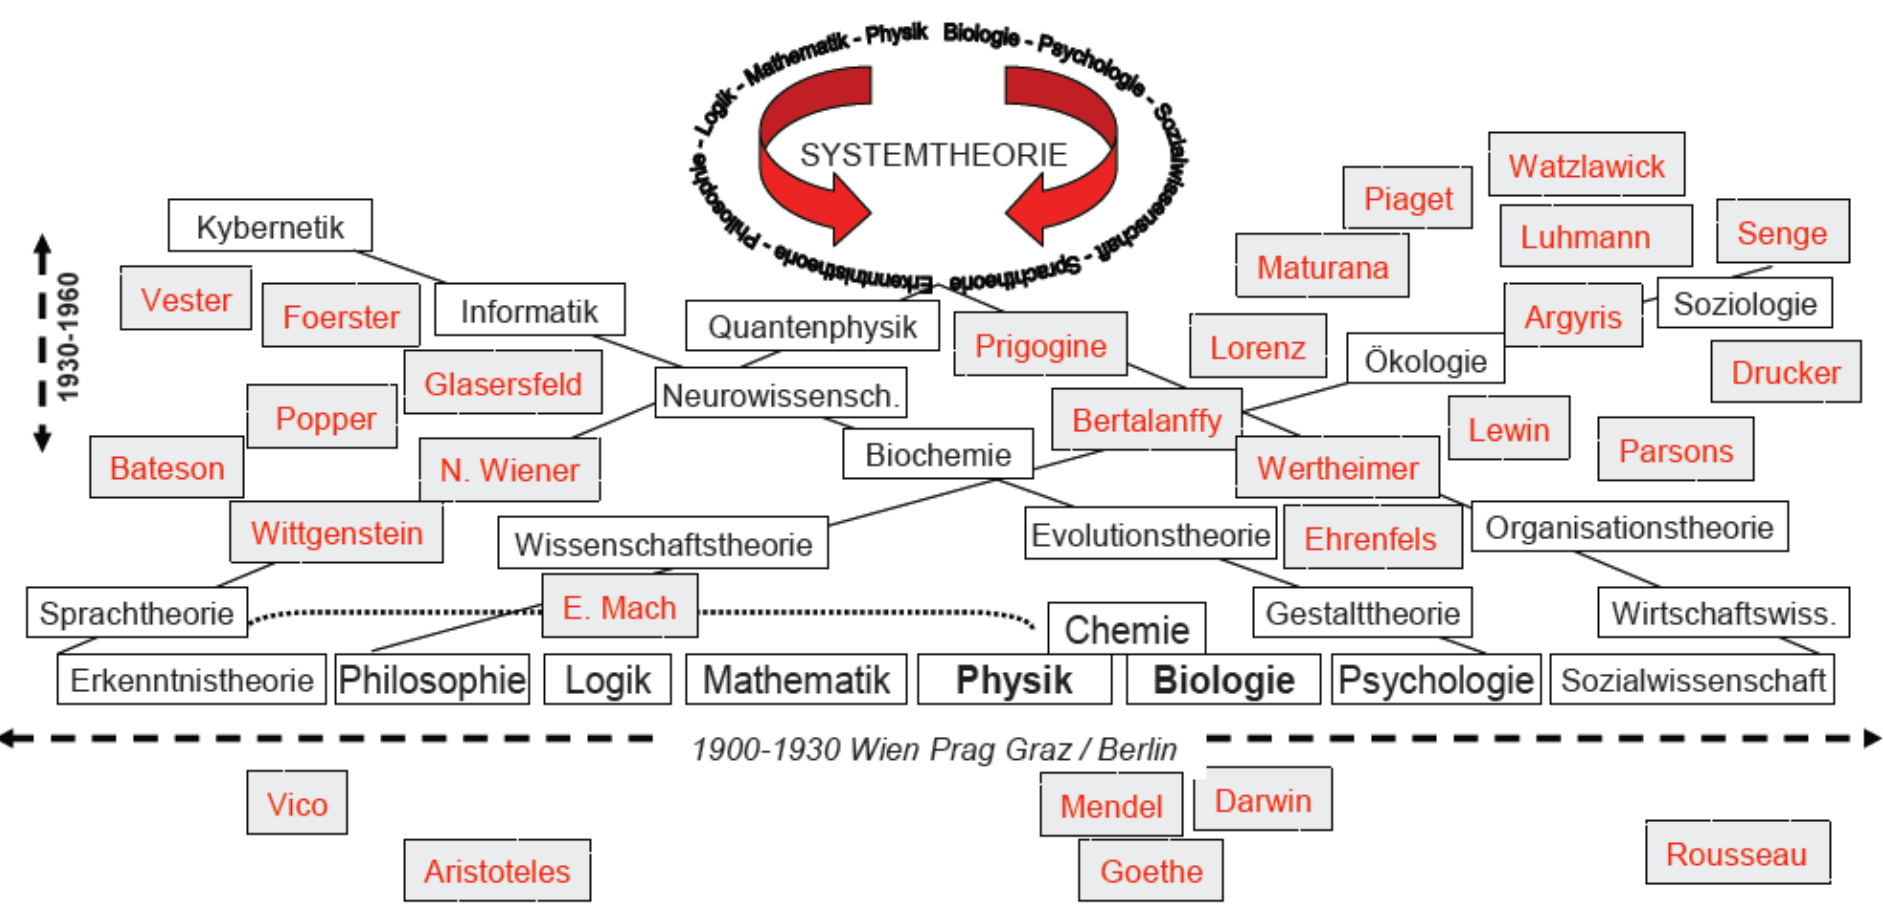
Logik - Mathematik - Physik Biologie - Psychologie - Sozialwissenschaft - Sprachtheorie - Erkenntnistheorie - Philosophie -

SYSTEMTHEORIE

1930-1960

Kybernetik

Vester

Foerster

Informatik

Quantenphysik

Prigogine

Maturana

Piaget

Watzlawick

Luhmann

Senge

Soziologie

Argyris

Lorenz

Ökologie

Drucker

Glasersfeld

Popper

Neurowissensch.

Bertalanffy

Lewin

Parsons

Bateson

N. Wiener

Biochemie

Wertheimer

Wittgenstein

Wissenschaftstheorie

Evolutionstheorie

Ehrenfels

Organisationstheorie

Sprachtheorie

E. Mach

Chemie

Gestalttheorie

Wirtschaftswiss.

Erkenntnistheorie

Philosophie

Logik

Mathematik

Physik

Biologie

Psychologie

Sozialwissenschaft

1900-1930 Wien Prag Graz / Berlin

Vico

Mendel

Darwin

Aristoteles

Goethe

Rousseau